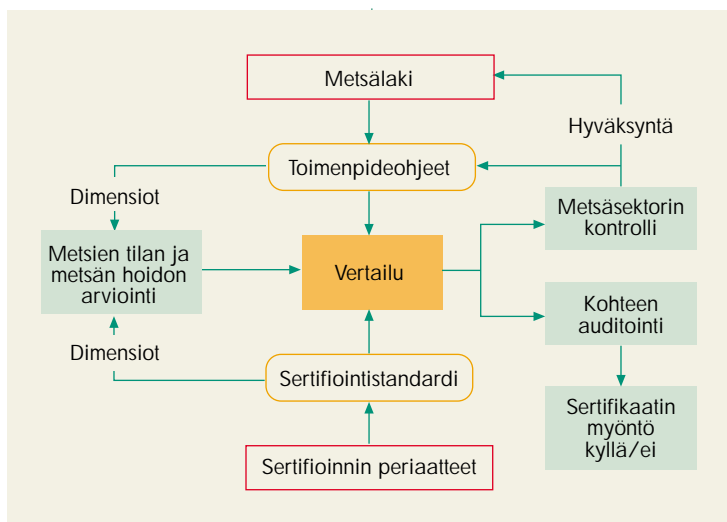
Metsälaki

Hyväksyntä

Toimenpideohjeet

Dimensiot

Metsäsektorin kontrolli

Metsien tilan ja metsän hoidon arviointi

Vertailu

Kohteen auditointi

Dimensiot

Sertifiointistandardi

Sertifikaatin myöntö kyllä/ei

Sertifioinnin periaatteet